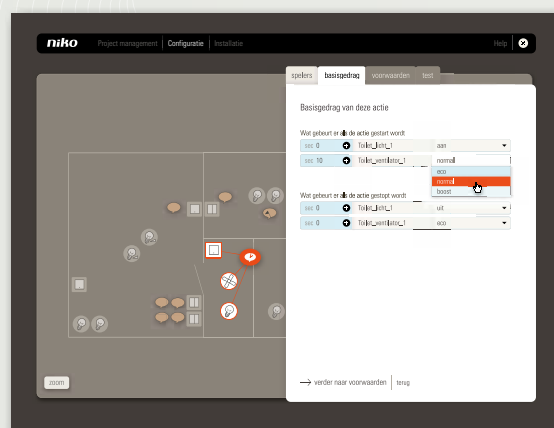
niko Project management | Configuratie | Installatie

Help

spelers | basisgedrag | voorwaarden | test

Basisgedrag van deze actie

Wat gebeurt er als de actie gestart wordt

sec 0 Toilet_licht_1 aan

sec 10 Toilet_ventilator_1 normaal

eco

normaal

boost

Wat gebeurt er als de actie gestopt wordt

sec 0 Toilet_licht_1 uit

sec 0 Toilet_ventilator_1 eco

zoom

verder naar voorwaarden | terug